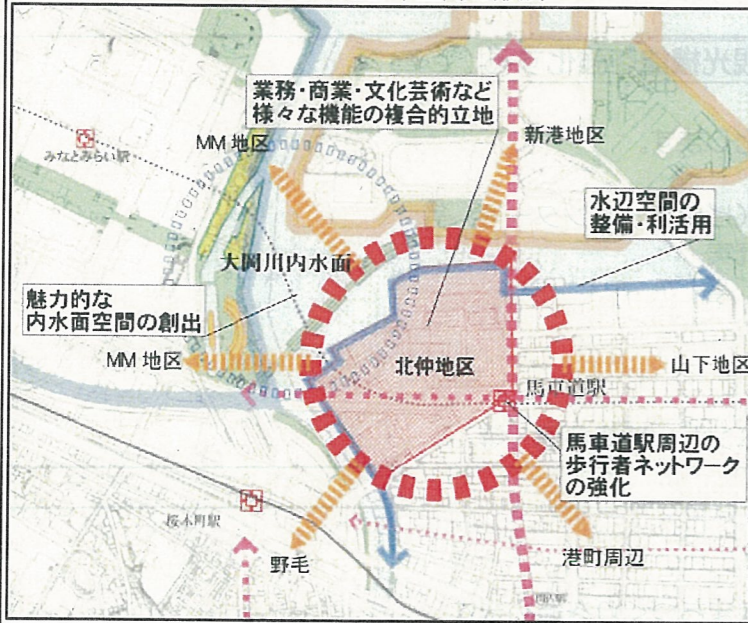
業務・商業・文化芸術など
様々な機能の複合的立地

みなとみらい駅

MM 地区

新港地区

水辺空間の
整備・利活用

大岡川内水面

魅力的な
内水面空間の創出

MM 地区

北仲地区

山下地区

馬車道駅

馬車道駅周辺の
歩行者ネットワーク
の強化

桜木町駅

野毛

港町周辺

関内駅